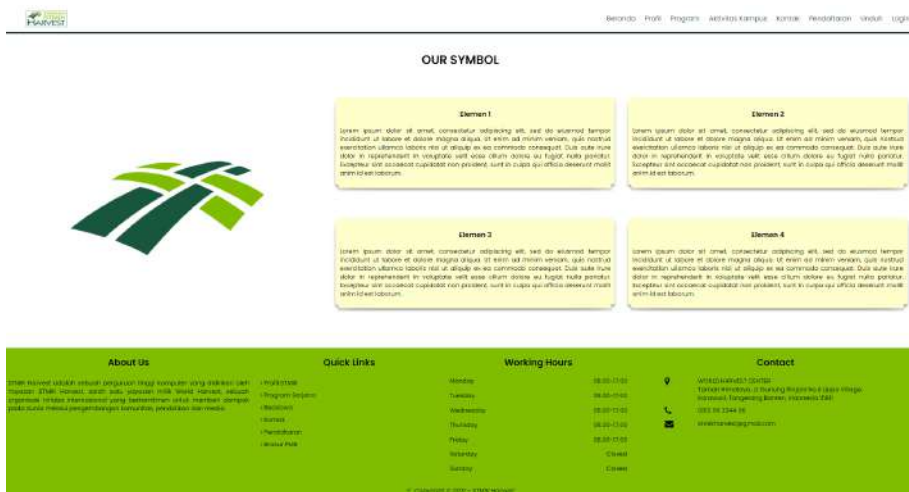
HARVEST

Beranda Profil Program Aktivitas Kampus Kontak Pendaftaran Unduh Login

OUR SYMBOL

Elemen 1

Lorem ipsum dolor sit amet, consectetur adipiscing elit, sed do eiusmod tempor incididunt ut labore et dolore magna aliqua. Ut enim ad minim veniam, quis nostrud exercitation ullamco laboris nisi ut aliquip ex ea commodo consequat. Duis aute irure dolor in reprehenderit in voluptate velit esse cillum dolore eu fugiat nulla pariatur. Excepteur sint occaecat cupidatat non proident, sunt in culpa qui officia deserunt mollit anim id est laborum.

Elemen 2

Lorem ipsum dolor sit amet, consectetur adipiscing elit, sed do eiusmod tempor incididunt ut labore et dolore magna aliqua. Ut enim ad minim veniam, quis nostrud exercitation ullamco laboris nisi ut aliquip ex ea commodo consequat. Duis aute irure dolor in reprehenderit in voluptate velit esse cillum dolore eu fugiat nulla pariatur. Excepteur sint occaecat cupidatat non proident, sunt in culpa qui officia deserunt mollit anim id est laborum.

Elemen 3

Lorem ipsum dolor sit amet, consectetur adipiscing elit, sed do eiusmod tempor incididunt ut labore et dolore magna aliqua. Ut enim ad minim veniam, quis nostrud exercitation ullamco laboris nisi ut aliquip ex ea commodo consequat. Duis aute irure dolor in reprehenderit in voluptate velit esse cillum dolore eu fugiat nulla pariatur. Excepteur sint occaecat cupidatat non proident, sunt in culpa qui officia deserunt mollit anim id est laborum.

Elemen 4

Lorem ipsum dolor sit amet, consectetur adipiscing elit, sed do eiusmod tempor incididunt ut labore et dolore magna aliqua. Ut enim ad minim veniam, quis nostrud exercitation ullamco laboris nisi ut aliquip ex ea commodo consequat. Duis aute irure dolor in reprehenderit in voluptate velit esse cillum dolore eu fugiat nulla pariatur. Excepteur sint occaecat cupidatat non proident, sunt in culpa qui officia deserunt mollit anim id est laborum.

About Us

STMIK Harvest adalah sebuah perguruan tinggi komputer yang didirikan oleh Yayasan STMIK Harvest, salah satu yayasan milik World Harvest, sebuah organisasi nirlaba internasional yang berkomitmen untuk memberi dampak pada dunia melalui pengembangan komunitas, pendidikan dan media.

Quick Links

Profil STMIK
Program Sarjana
Beasiswa
Kontak
Pendaftaran
Alumni Pelit

Working Hours

| Monday | 08.00-17.00 |
|---|---|
| Tuesday | 08.00-17.00 |
| Wednesday | 08.00-17.00 |
| Thursday | 08.00-17.00 |
| Friday | 08.00-17.00 |
| Saturday | Closed |
| Sunday | Closed |

Contact

WORLD HARVEST CENTER Taman Himalaya, Jl. Gunung Rinjani No.8 Lippo Village, Karawaci, Tangerang Banten, Indonesia 15811

(021) 55 2344 55

stmikharvest@gmail.com

© Copyright © 2022 - STMIK Harvest